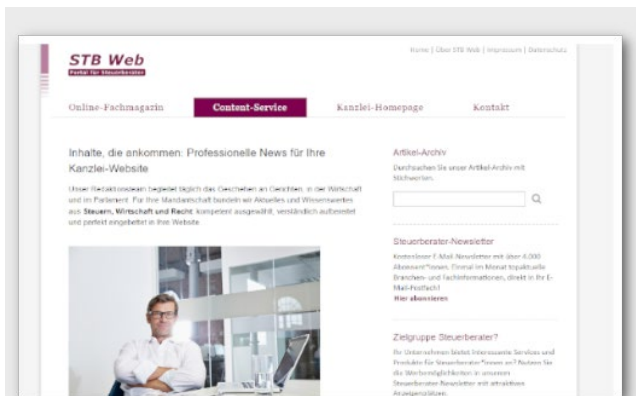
STB Web
Portal für Steuerberater

Home | Über STB Web | Impressum | Datenschutz

Online-Fachmagazin
Content-Service
Kanzlei-Homepage
Kontakt

Inhalte, die ankommen: Professionelle News für Ihre Kanzlei-Website

Unser Redaktionsteam begleitet täglich das Geschehen an Gerichten, in der Wirtschaft und im Parlament. Für Ihre Mandantschaft bündeln wir Aktuelles und Wissenswertes aus **Steuern, Wirtschaft und Recht**: kompetent ausgewählt, verständlich aufbereitet und perfekt eingebettet in Ihre Website.

Artikel-Archiv

Durchsuchen Sie unser Artikel-Archiv mit Stichworten.

Steuerberater-Newsletter

Kostenloser E-Mail-Newsletter mit über 4.000 Abonnent*innen. Einmal im Monat topaktuelle Branchen- und Fachinformationen, direkt in Ihr E-Mail-Postfach!
Hier abonnieren

Zielgruppe Steuerberater?

Ihr Unternehmen bietet interessante Services und Produkte für Steuerberater*innen an? Nutzen Sie die Werbemöglichkeiten in unserem Steuerberater-Newsletter mit attraktiven Anzeigenplätzen.